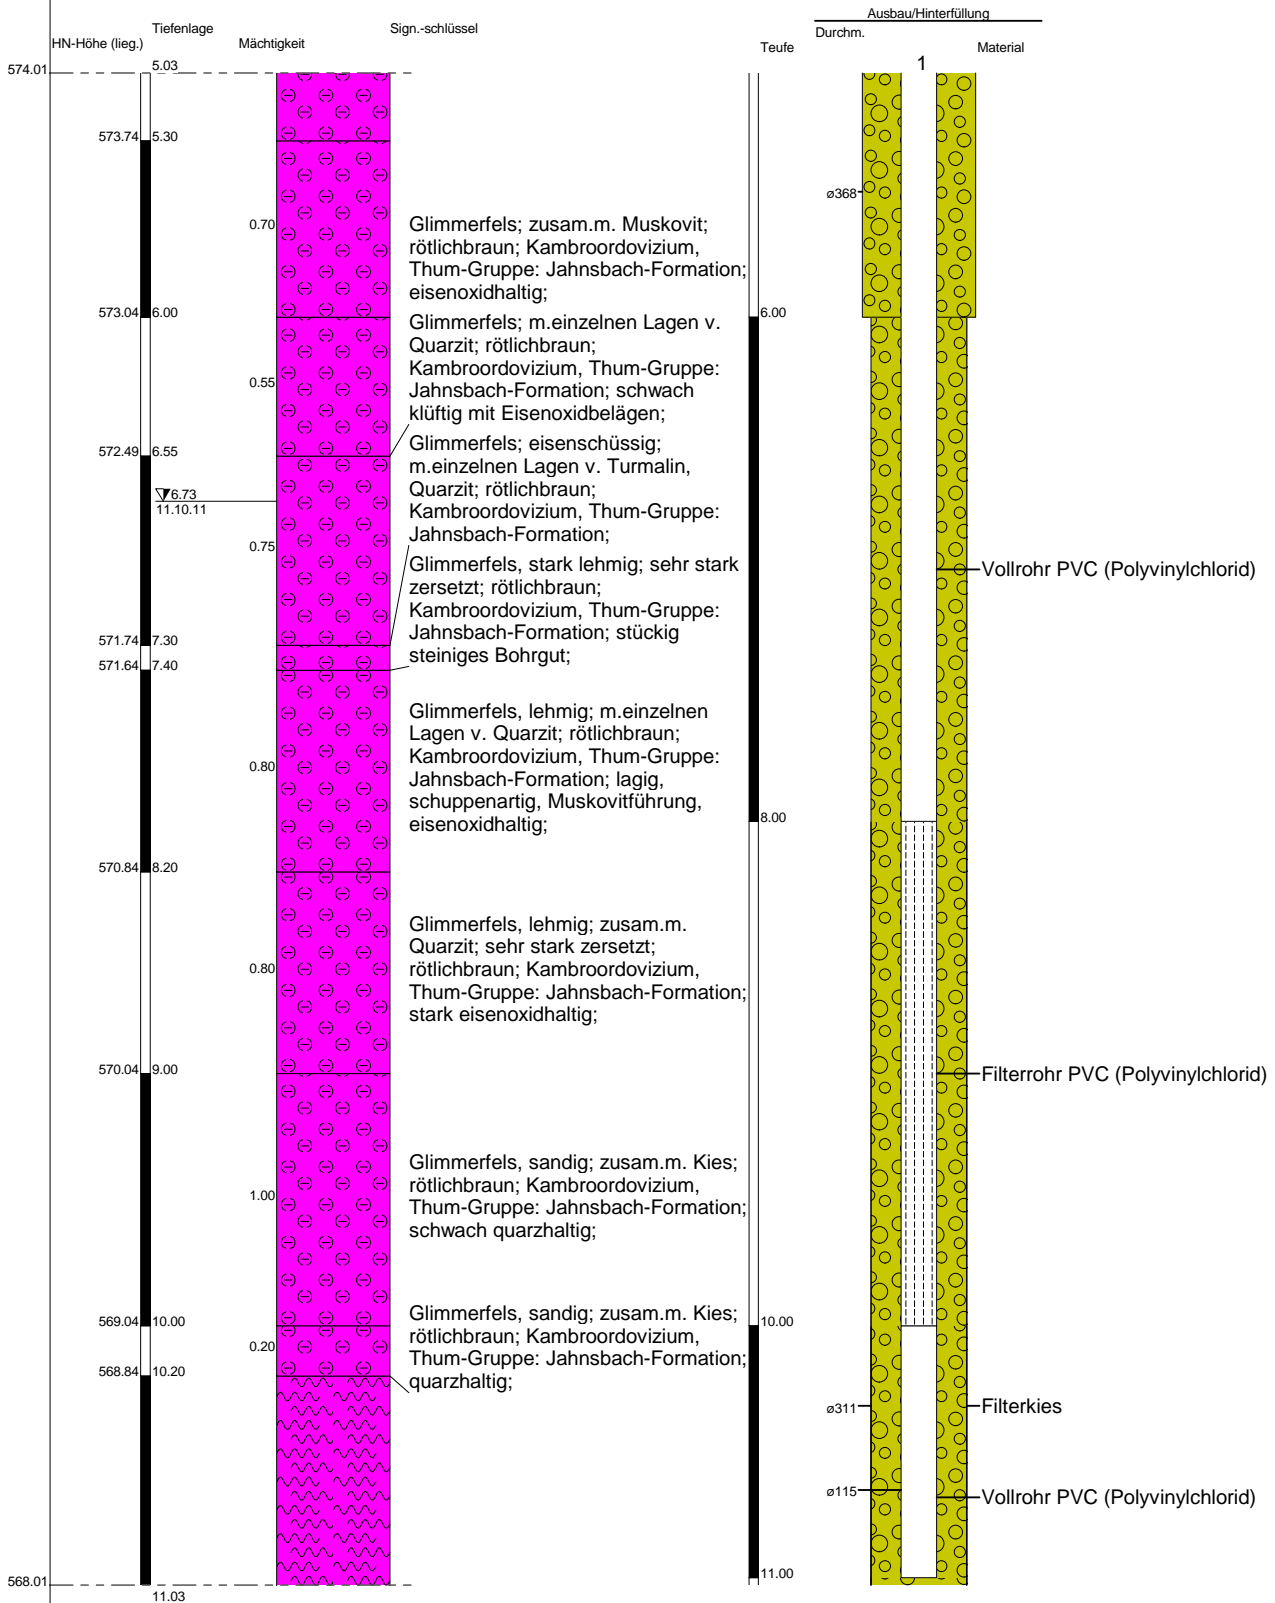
HN-Höhe (lieg.)
Tiefenlage
Mächtigkeit
Sign.-schlüssel
Teufe
Ausbau/Hinterfüllung
Durchm.
Material

574.01
5.03
1
573.74
5.30
ø368
0.70
Glimmerfels; zusam.m. Muskovit; rötlichbraun; Kambroordovizium, Thum-Gruppe: Jahnsbach-Formation; eisenoxidhaltig;
573.04
6.00
6.00
Glimmerfels; m.einzelnen Lagen v. Quarzit; rötlichbraun; Kambroordovizium, Thum-Gruppe: Jahnsbach-Formation; schwach klüftig mit Eisenoxidbelägen;
0.55
572.49
6.55
Glimmerfels; eisenschüssig; m.einzelnen Lagen v. Turmalin, Quarzit; rötlichbraun; Kambroordovizium, Thum-Gruppe: Jahnsbach-Formation;
6.73
11.10.11
0.75
Glimmerfels, stark lehmig; sehr stark zersetzt; rötlichbraun; Kambroordovizium, Thum-Gruppe: Jahnsbach-Formation; stückig steiniges Bohrgut;
Vollrohr PVC (Polyvinylchlorid)
571.74
7.30
571.64
7.40
Glimmerfels, lehmig; m.einzelnen Lagen v. Quarzit; rötlichbraun; Kambroordovizium, Thum-Gruppe: Jahnsbach-Formation; lagig, schuppenartig, Muskovitführung, eisenoxidhaltig;
0.80
8.00
570.84
8.20
Glimmerfels, lehmig; zusam.m. Quarzit; sehr stark zersetzt; rötlichbraun; Kambroordovizium, Thum-Gruppe: Jahnsbach-Formation; stark eisenoxidhaltig;
0.80
570.04
9.00
Filterrohr PVC (Polyvinylchlorid)
Glimmerfels, sandig; zusam.m. Kies; rötlichbraun; Kambroordovizium, Thum-Gruppe: Jahnsbach-Formation; schwach quarzhaltig;
1.00
569.04
10.00
10.00
Glimmerfels, sandig; zusam.m. Kies; rötlichbraun; Kambroordovizium, Thum-Gruppe: Jahnsbach-Formation; quarzhaltig;
0.20
568.84
10.20
ø311
Filterkies
ø115
Vollrohr PVC (Polyvinylchlorid)
568.01
11.00
11.03